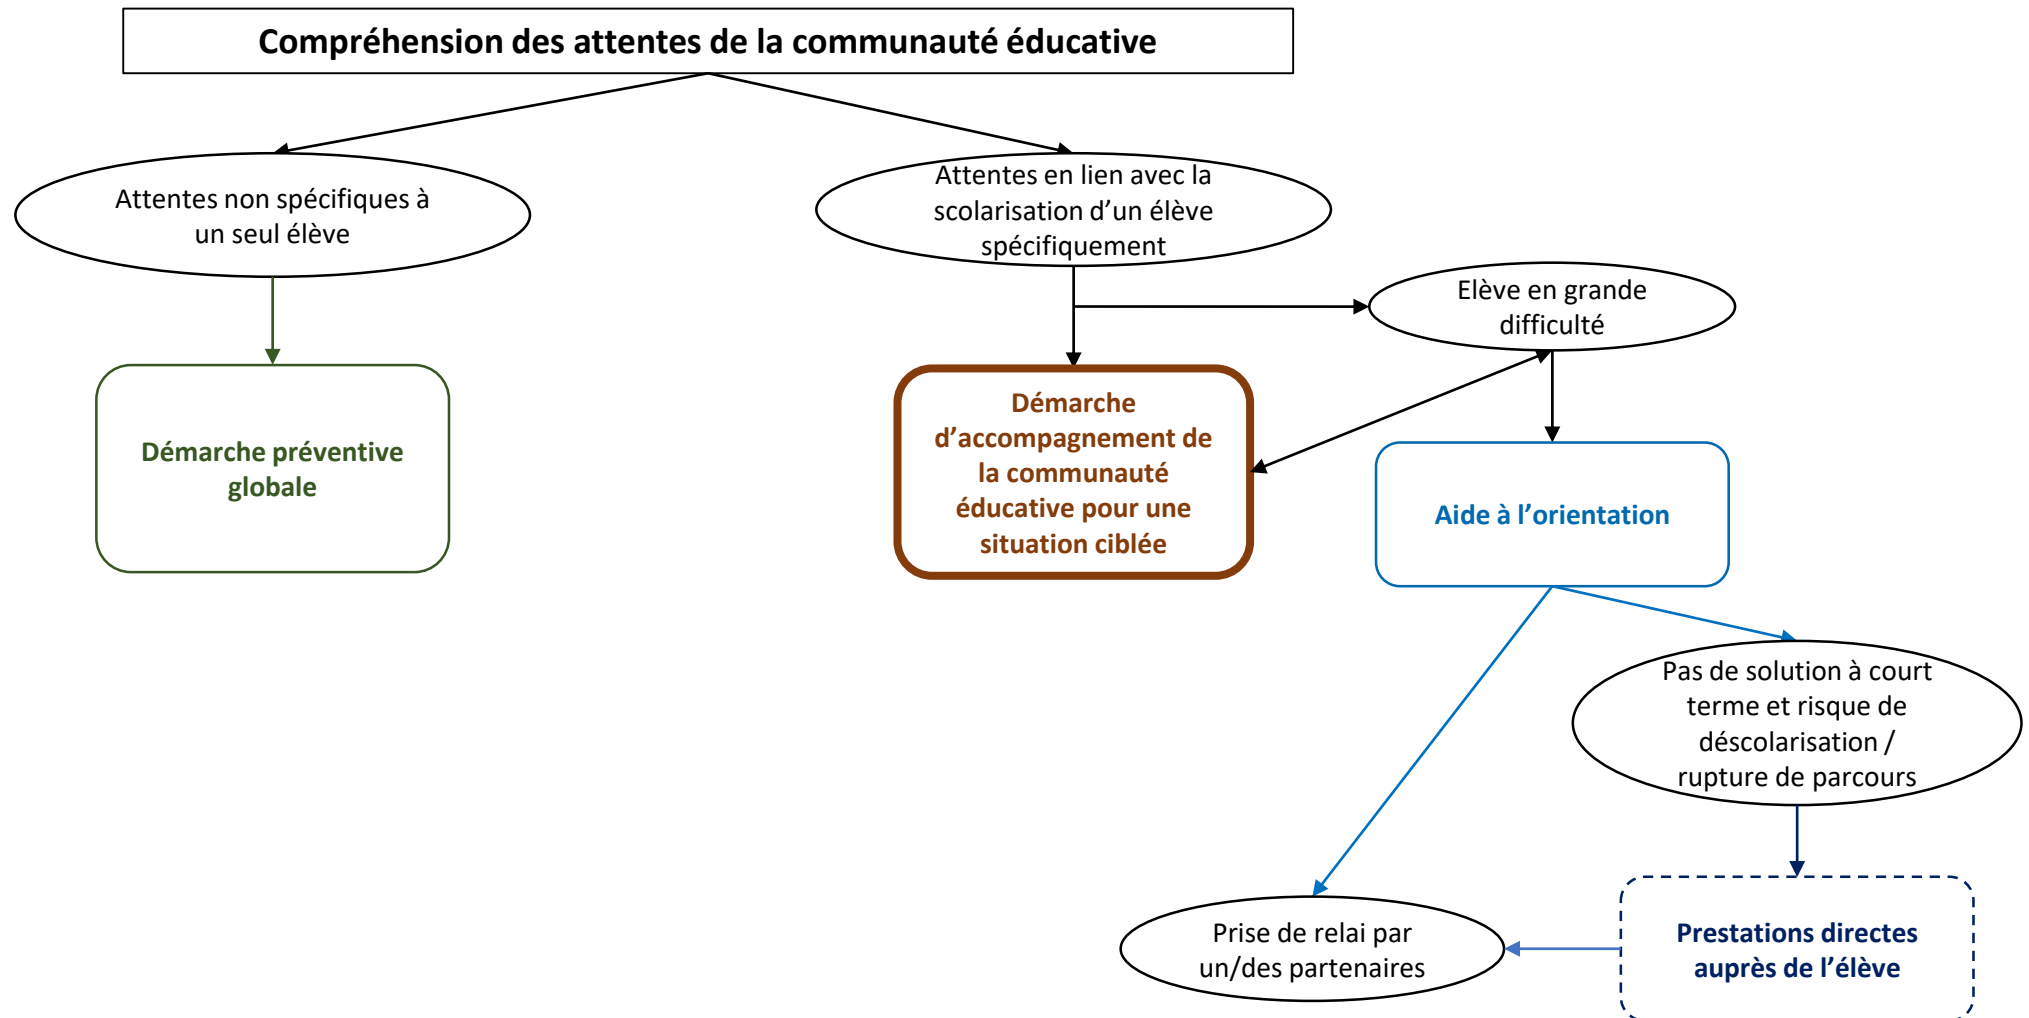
Compréhension des attentes de la communauté éducative

Attentes non spécifiques à un seul élève

Attentes en lien avec la scolarisation d'un élève spécifiquement

Elève en grande difficulté

Démarche préventive globale

Démarche d'accompagnement de la communauté éducative pour une situation ciblée

Aide à l'orientation

Pas de solution à court terme et risque de déscolarisation / rupture de parcours

Prise de relai par un/des partenaires

Prestations directes auprès de l'élève